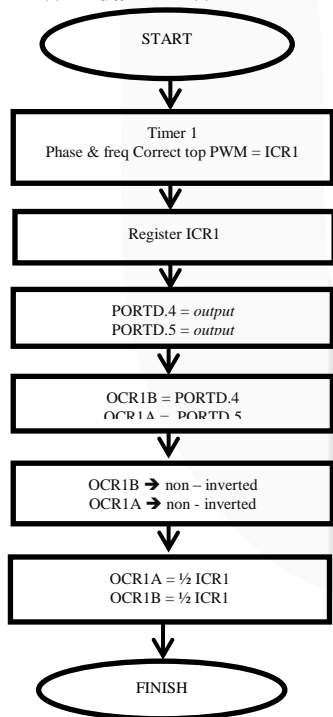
START

Timer 1
Phase & freq Correct top PWM = ICR1

Register ICR1

PORTD.4 = *output*
PORTD.5 = *output*

OCR1B = PORTD.4
OCR1A = PORTD.5

OCR1B → non – inverted
OCR1A → non - inverted

OCR1A = ½ ICR1
OCR1B = ½ ICR1

FINISH